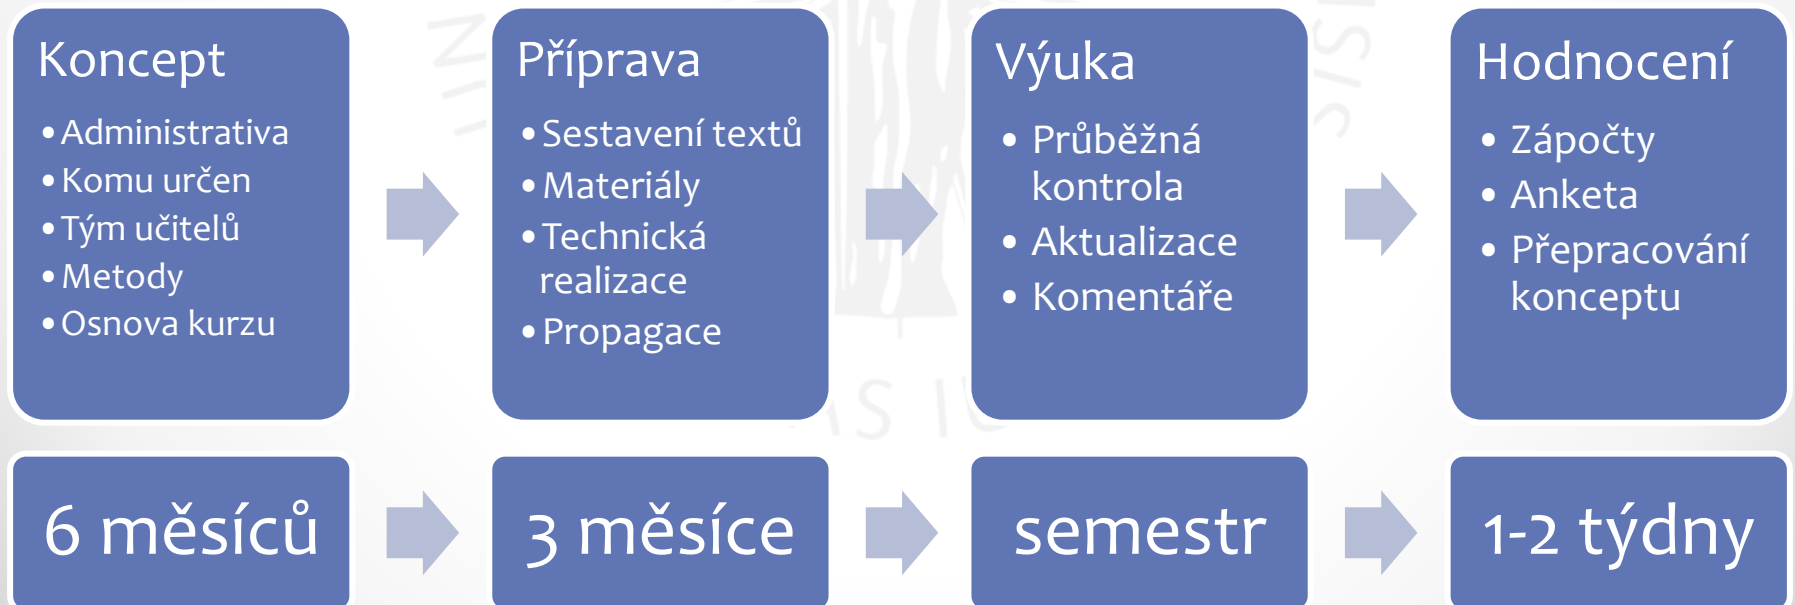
Koncept
• Administrativa
• Komu určen
• Tým učitelů
• Metody
• Osnova kurzu

Příprava
• Sestavení textů
• Materiály
• Technická realizace
• Propagace

Výuka
• Průběžná kontrola
• Aktualizace
• Komentáře

Hodnocení
• Zápočty
• Anketa
• Přepracování konceptu

6 měsíců

3 měsíce

semestr

1-2 týdny